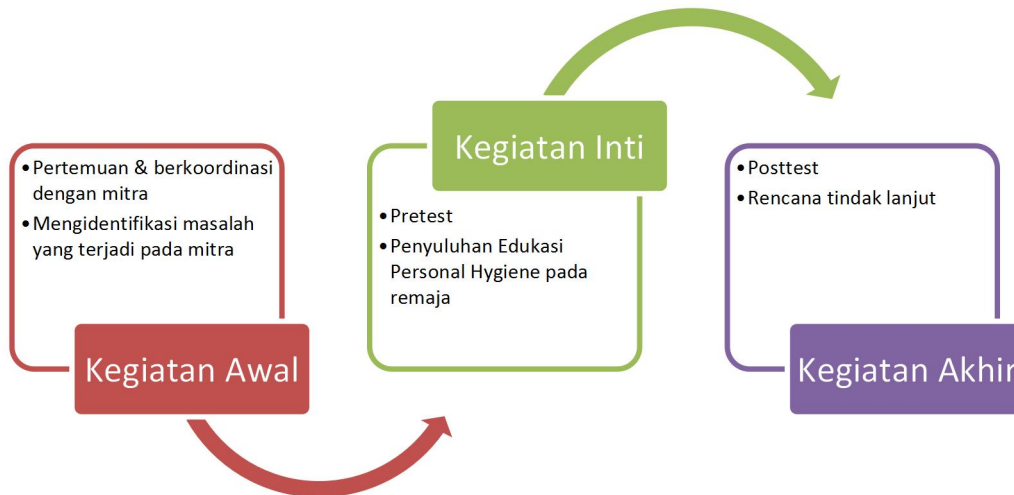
• Pertemuan & berkoordinasi dengan mitra
• Mengidentifikasi masalah yang terjadi pada mitra

Kegiatan Awal

Kegiatan Inti

• Pretest
• Penyuluhan Edukasi Personal Hygiene pada remaja

• Posttest
• Rencana tindak lanjut

Kegiatan Akhir